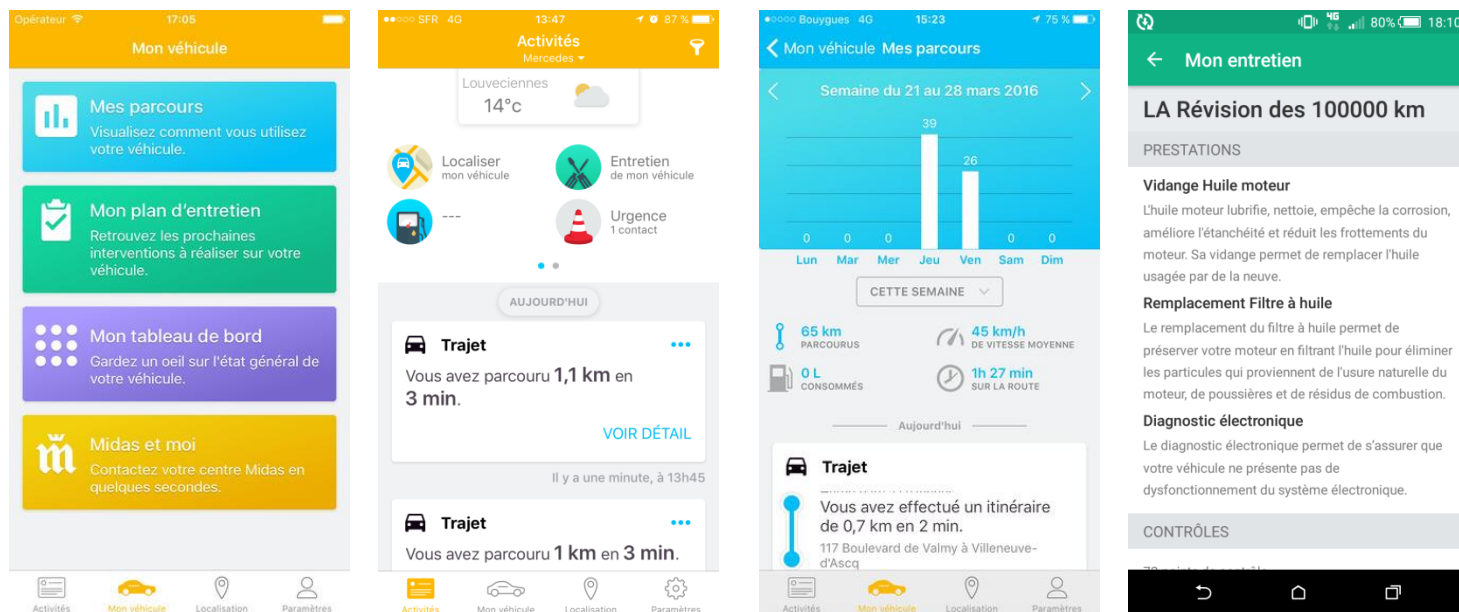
Opérateur 17:05

Mon véhicule

Mes parcours
Visualisez comment vous utilisez votre véhicule.

Mon plan d'entretien
Retrouvez les prochaines interventions à réaliser sur votre véhicule.

Mon tableau de bord
Gardez un oeil sur l'état général de votre véhicule.

Midas et moi
Contactez votre centre Midas en quelques secondes.

Activités Mon véhicule Localisation Paramètres

SFR 4G 13:47 87 %

Activités
Mercedes

Louveciennes
14°c

Localiser
mon véhicule

Entretien
de mon véhicule

---

Urgence
1 contact

AUJOURD'HUI

Trajet
Vous avez parcouru 1,1 km en 3 min.
VOIR DÉTAIL

Il y a une minute, à 13h45

Trajet
Vous avez parcouru 1 km en 3 min.

Activités Mon véhicule Localisation Paramètres

Bouygues 4G 15:23 75 %

Mon véhicule Mes parcours

Semaine du 21 au 28 mars 2016

| Lun | Mar | Mer | Jeu | Ven | Sam | Dim |
|---|---|---|---|---|---|---|
| 0 | 0 | 0 | 39 | 26 | 0 | 0 |

CETTE SEMAINE

65 km
PARCOURUS

45 km/h
DE VITESSE MOYENNE

0 L
CONSOMMÉS

1h 27 min
SUR LA ROUTE

Aujourd'hui

Trajet
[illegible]
Vous avez effectué un itinéraire de 0,7 km en 2 min.
117 Boulevard de Valmy à Villeneuve-d'Ascq

Activités Mon véhicule Localisation Paramètres

4G 80% 18:10

Mon entretien

LA Révision des 100000 km

PRESTATIONS

Vidange Huile moteur
L'huile moteur lubrifie, nettoie, empêche la corrosion, améliore l'étanchéité et réduit les frottements du moteur. Sa vidange permet de remplacer l'huile usagée par de la neuve.

Remplacement Filtre à huile
Le remplacement du filtre à huile permet de préserver votre moteur en filtrant l'huile pour éliminer les particules qui proviennent de l'usure naturelle du moteur, de poussières et de résidus de combustion.

Diagnostic électronique
Le diagnostic électronique permet de s'assurer que votre véhicule ne présente pas de dysfonctionnement du système électronique.

CONTRÔLES

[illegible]